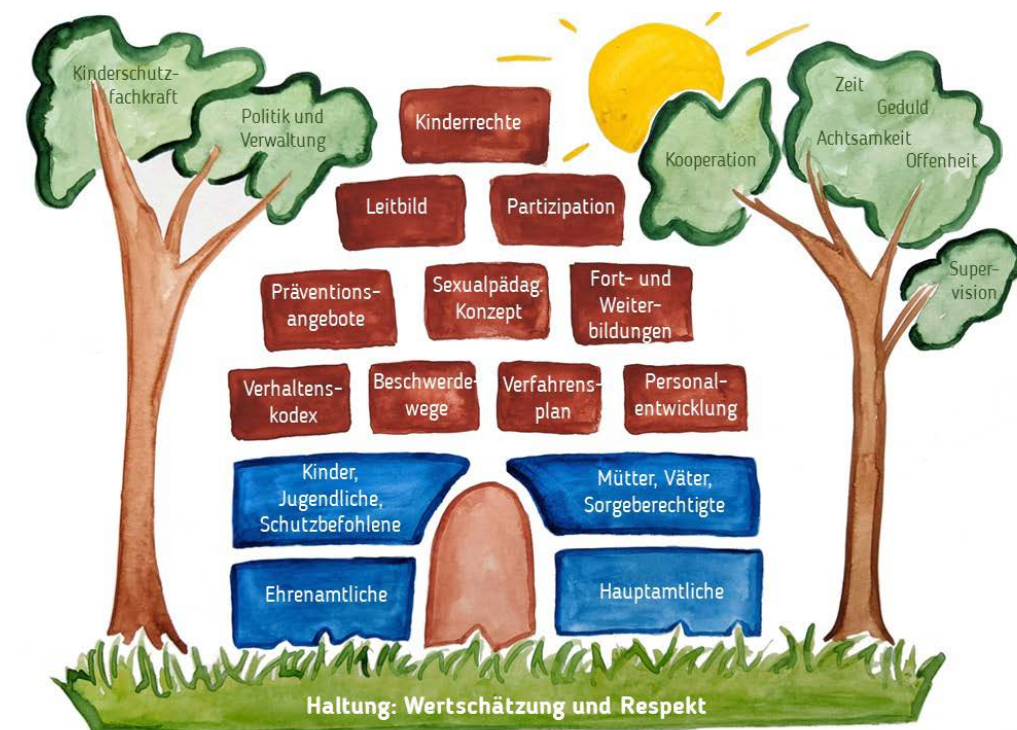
Kinderschutzfachkraft

Politik und Verwaltung

Kinderrechte

Leitbild

Partizipation

Zeit

Geduld

Achtsamkeit

Offenheit

Kooperation

Supervision

Präventionsangebote

Sexualpädag. Konzept

Fort- und Weiterbildungen

Verhaltenskodex

Beschwerdewege

Verfahrensplan

Personalentwicklung

Kinder, Jugendliche, Schutzbefohlene

Mütter, Väter, Sorgeberechtigte

Ehrenamtliche

Hauptamtliche

Haltung: Wertschätzung und Respekt